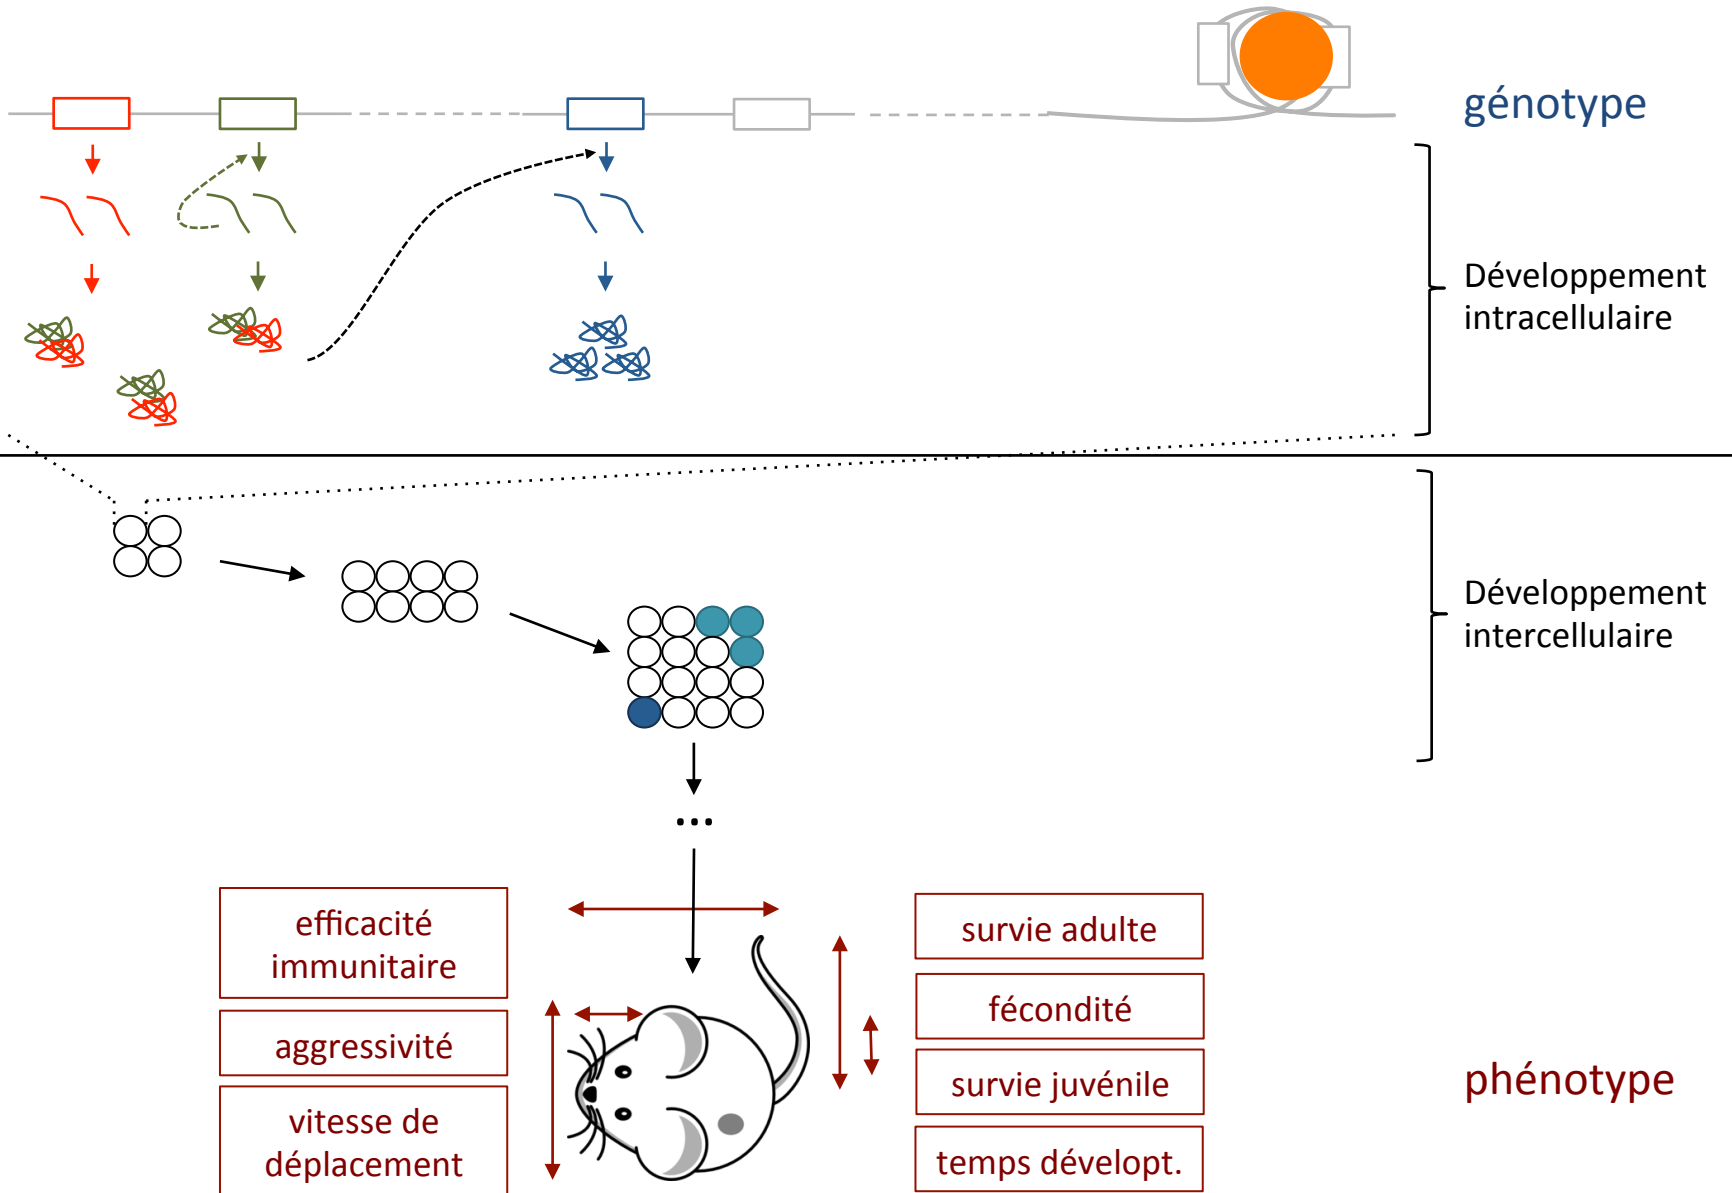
génotype

Développement intracellulaire

Développement intercellulaire

...

efficacité immunitaire

aggressivité

vitesse de déplacement

survie adulte

fécondité

survie juvénile

temps développt.

phénotype